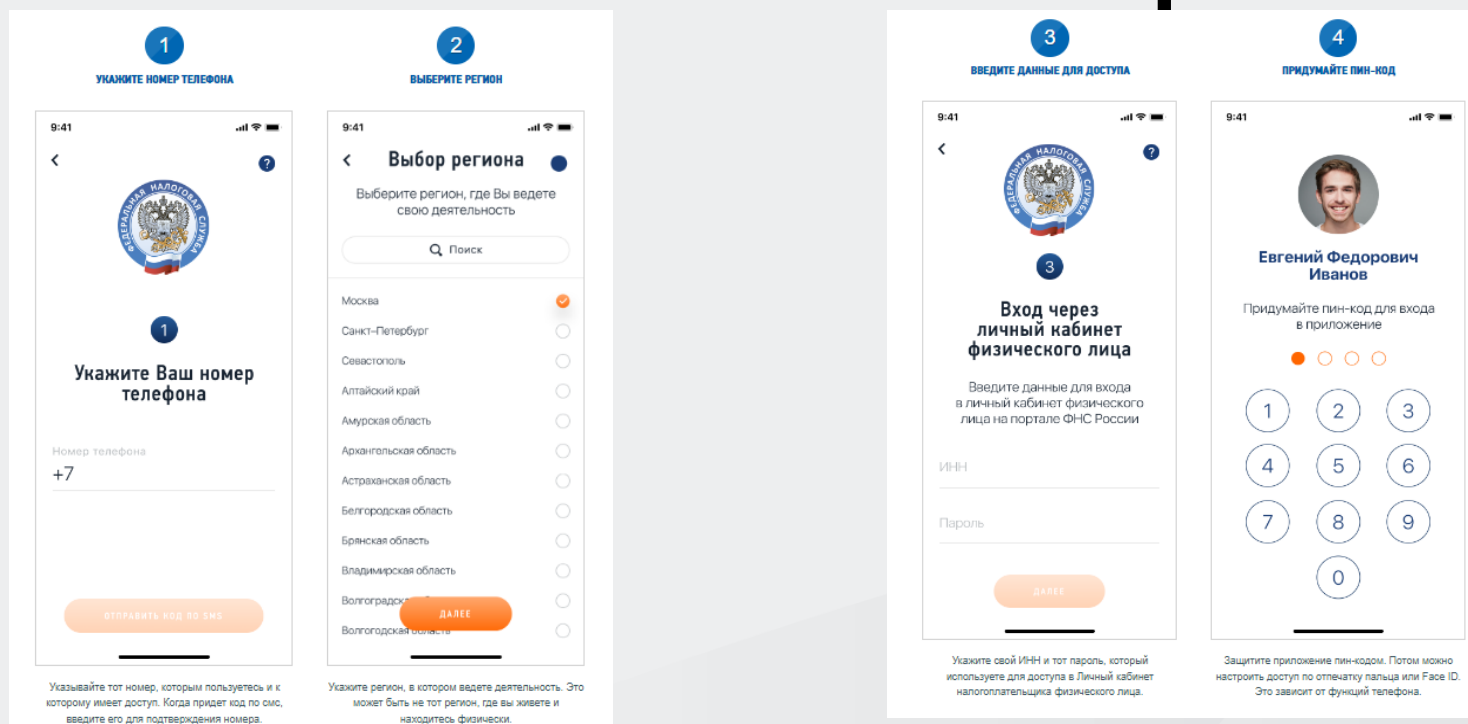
1
УКАЖИТЕ НОМЕР ТЕЛЕФОНА

9:41

ФЕДЕРАЛЬНАЯ НАЛОГОВАЯ СЛУЖБА

1

Укажите Ваш номер телефона

Номер телефона
+7

ОТПРАВИТЬ КОД ПО SMS

Указывайте тот номер, которым пользуетесь и к которому имеет доступ. Когда придет код по смс, введите его для подтверждения номера.

2
ВЫБЕРИТЕ РЕГИОН

9:41

Выбор региона

Выберите регион, где Вы ведете свою деятельность

Поиск

Москва
Санкт-Петербург
Севастополь
Алтайский край
Амурская область
Архангельская область
Астраханская область
Белгородская область
Брянская область
Владимирская область
Волгоградская область
Вологодская область

ДАЛЕЕ

Укажите регион, в котором ведете деятельность. Это может быть не тот регион, где вы живете и находитесь физически.

3
ВВЕДИТЕ ДАННЫЕ ДЛЯ ДОСТУПА

9:41

ФЕДЕРАЛЬНАЯ НАЛОГОВАЯ СЛУЖБА

3

Вход через личный кабинет физического лица

Введите данные для входа в личный кабинет физического лица на портале ФНС России

ИНН

Пароль

ДАЛЕЕ

Укажите свой ИНН и тот пароль, который используете для доступа в Личный кабинет налогоплательщика физического лица.

4
ПРИДУМАЙТЕ ПИН-КОД

9:41

Евгений Федорович Иванов

Придумайте пин-код для входа в приложение

1 2 3
4 5 6
7 8 9
0

Защитите приложение пин-кодом. Потом можно настроить доступ по отпечатку пальца или Face ID. Это зависит от функций телефона.